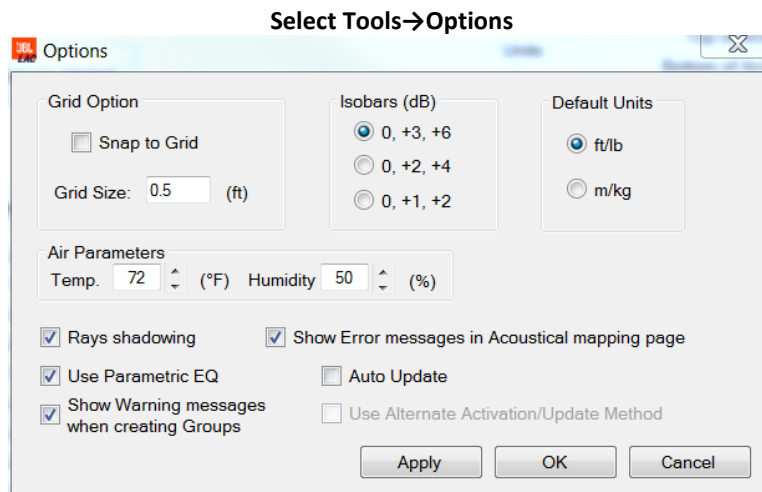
Select Tools→Options

Options

Grid Option

Snap to Grid

Grid Size: 0.5 (ft)

Isobars (dB)

0, +3, +6

0, +2, +4

0, +1, +2

Default Units

ft/lb

m/kg

Air Parameters

Temp. 72 (°F) Humidity 50 (%)

Rays shadowing

Show Error messages in Acoustical mapping page

Use Parametric EQ

Auto Update

Show Warning messages when creating Groups

Use Alternate Activation/Update Method

Apply

OK

Cancel